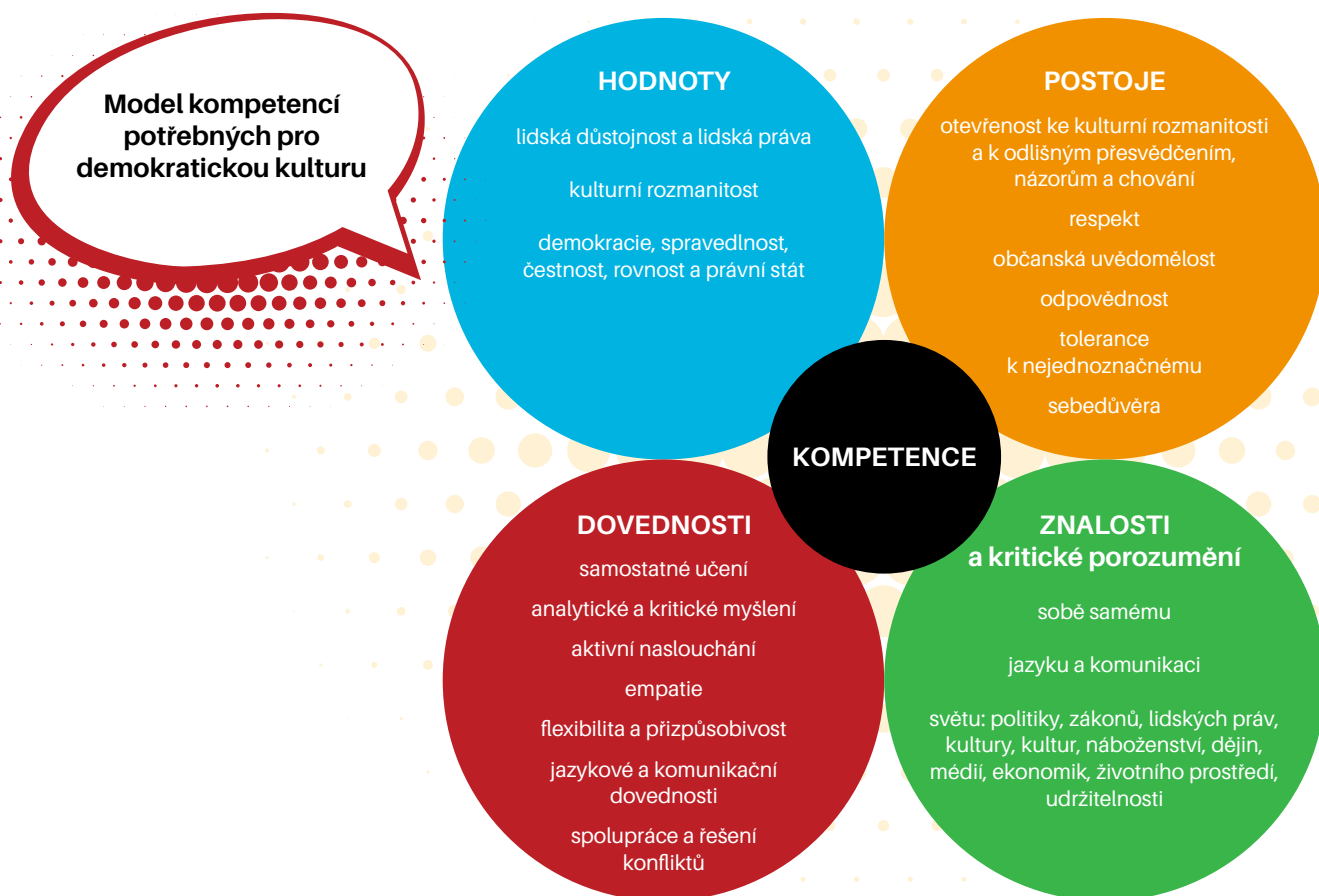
Model kompetencí potřebných pro demokratickou kulturu

HODNOTY

lidská důstojnost a lidská práva

kulturní rozmanitost

demokracie, spravedlnost, čestnost, rovnost a právní stát

POSTOJE

otevřenost ke kulturní rozmanitosti a k odlišným přesvědčením, názorům a chování

respekt

občanská uvědomělost

odpovědnost

tolerance k nejednoznačnému

sebedůvěra

KOMPETENCE

DOVEDNOSTI

samostatné učení

analytické a kritické myšlení

aktivní naslouchání

empatie

flexibilita a přizpůsobivost

jazykové a komunikační dovednosti

spolupráce a řešení konfliktů

ZNALOSTI a kritické porozumění

sobě samému

jazyku a komunikaci

světu: politiky, zákonů, lidských práv, kultury, kultur, náboženství, dějin, médií, ekonomik, životního prostředí, udržitelnosti